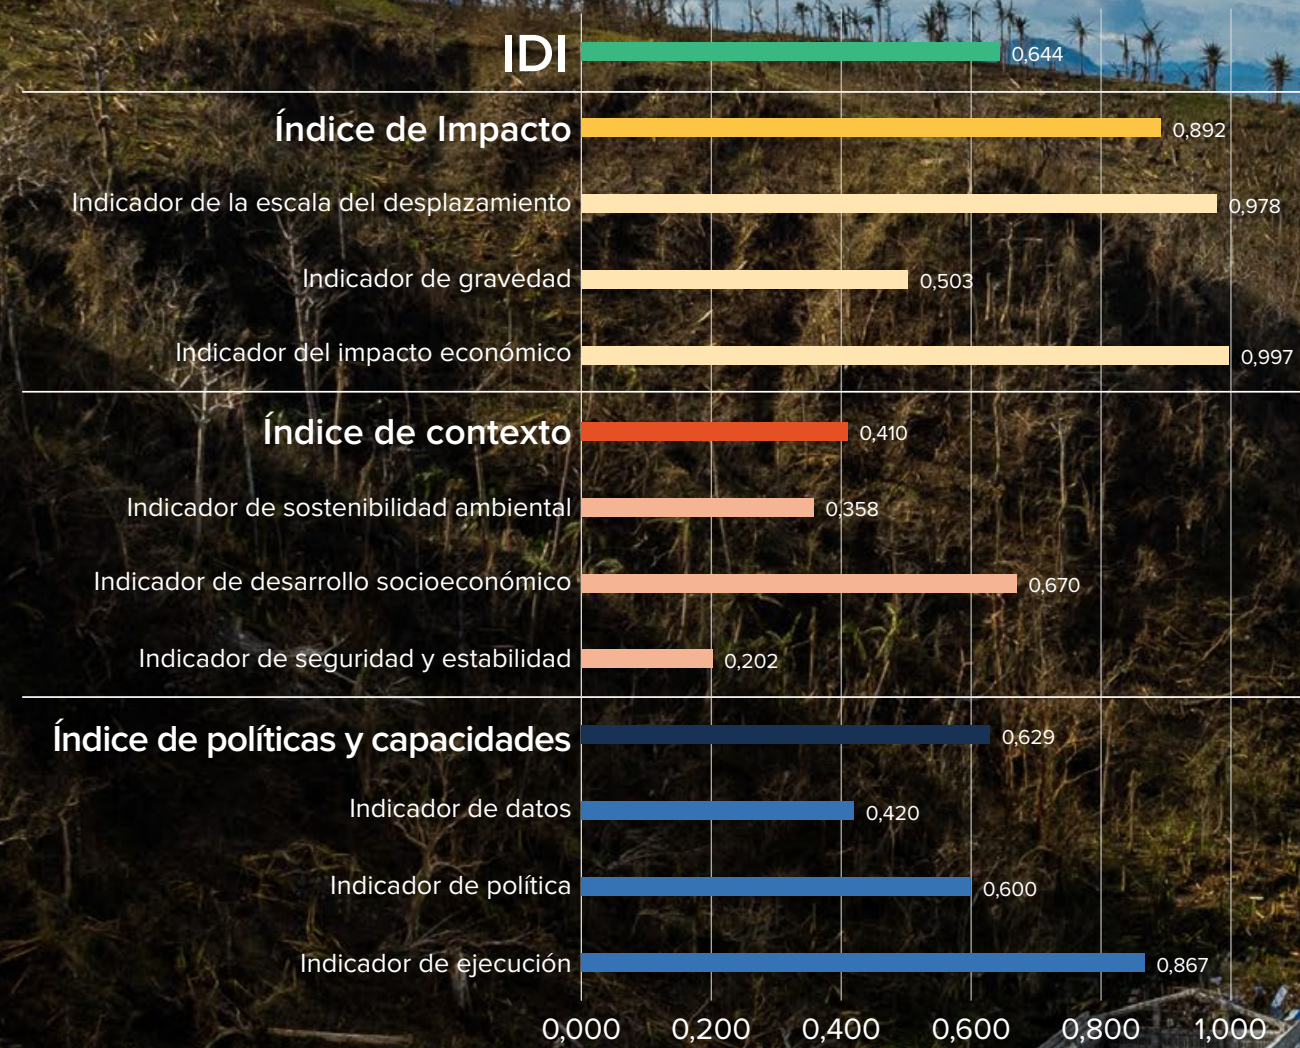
IDI 0,644

Índice de Impacto 0,892

Indicador de la escala del desplazamiento 0,978

Indicador de gravedad 0,503

Indicador del impacto económico 0,997

Índice de contexto 0,410

Indicador de sostenibilidad ambiental 0,358

Indicador de desarrollo socioeconómico 0,670

Indicador de seguridad y estabilidad 0,202

Índice de políticas y capacidades 0,629

Indicador de datos 0,420

Indicador de política 0,600

Indicador de ejecución 0,867

0,000 0,200 0,400 0,600 0,800 1,000